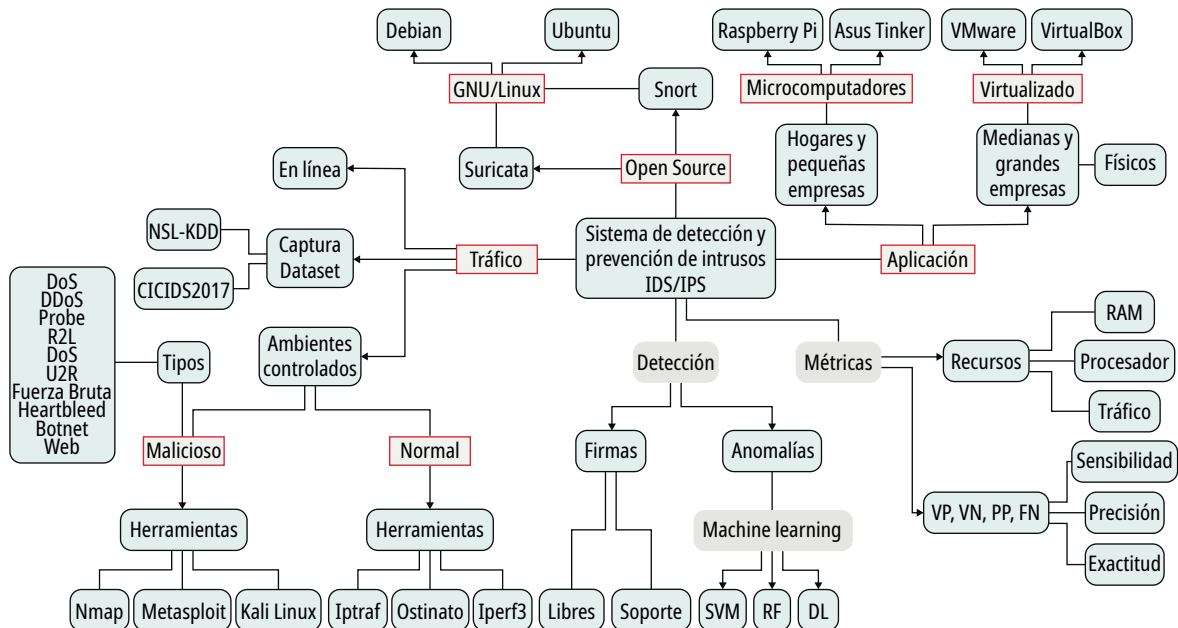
Debian
Ubuntu
GNU/Linux
Snort
Suricata
Open Source
Raspberry Pi
Asus Tinker
Microcomputadores
Hogares y pequeñas empresas
VMware
VirtualBox
Virtualizado
Medianas y grandes empresas
Físicos
En línea
NSL-KDD
Captura Dataset
CICIDS2017
Tráfico
Sistema de detección y prevención de intrusos IDS/IPS
Aplicación
DoS
DDoS
Probe
R2L
DoS
U2R
Fuerza Bruta
Heartbleed
Botnet
Web
Tipos
Ambientes controlados
Detección
Métricas
Recursos
RAM
Procesador
Tráfico
Malicioso
Normal
Firmas
Anomalías
Sensibilidad
VP, VN, PP, FN
Precisión
Exactitud
Herramientas
Herramientas
Machine learning
Nmap
Metasploit
Kali Linux
Iptraf
Ostinato
Iperf3
Libres
Soporte
SVM
RF
DL